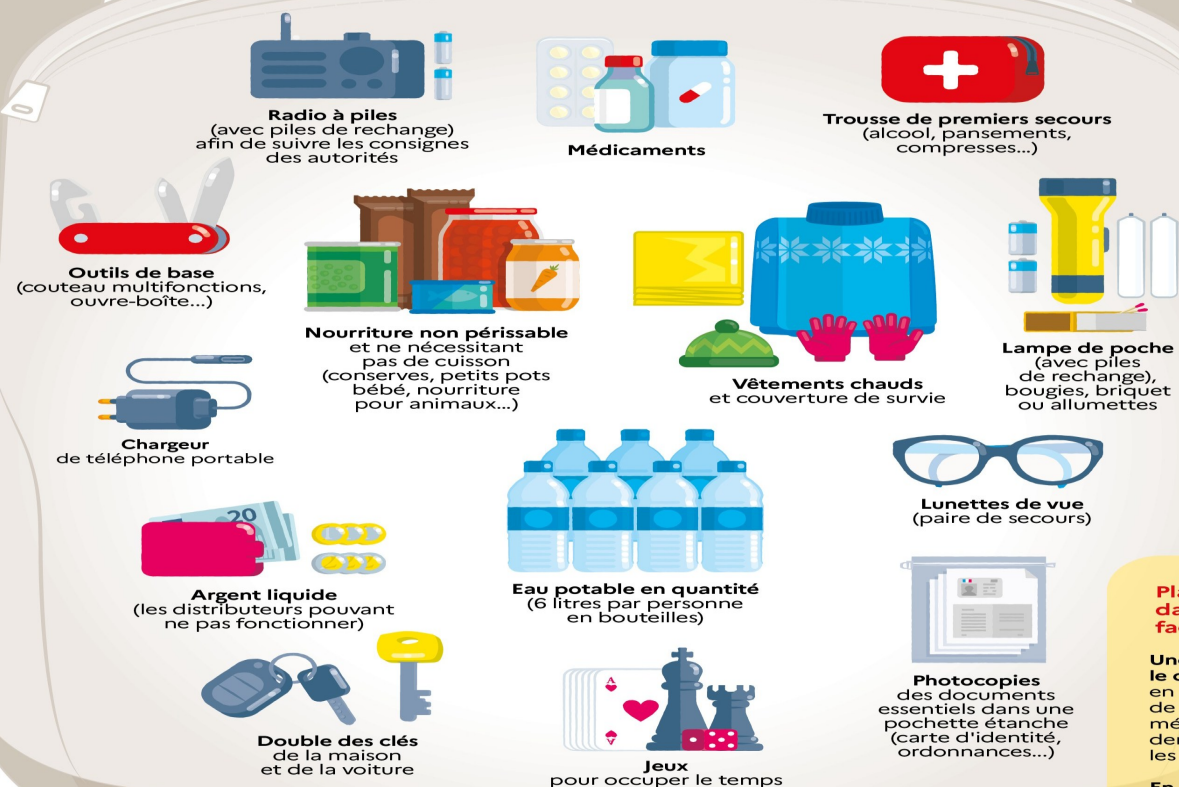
Radio à piles
(avec piles de rechange) afin de suivre les consignes des autorités

Médicaments

Trousse de premiers secours
(alcool, pansements, compresses...)

Outils de base
(couteau multifonctions, ouvre-boîte...)

Nourriture non périssable
et ne nécessitant pas de cuisson (conserves, petits pots bébé, nourriture pour animaux...)

Vêtements chauds
et couverture de survie

Lampe de poche
(avec piles de rechange), bougies, briquet ou allumettes

Chargeur
de téléphone portable

Lunettes de vue
(paire de secours)

20

Argent liquide
(les distributeurs pouvant ne pas fonctionner)

Eau potable en quantité
(6 litres par personne en bouteilles)

Photocopies
des documents essentiels dans une pochette étanche (carte d'identité, ordonnances...)

Double des clés
de la maison et de la voiture

Jeux
pour occuper le temps

Pla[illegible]
da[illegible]
fa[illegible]

Un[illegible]
le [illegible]
en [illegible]
de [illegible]
mé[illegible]
der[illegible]
les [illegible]

En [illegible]